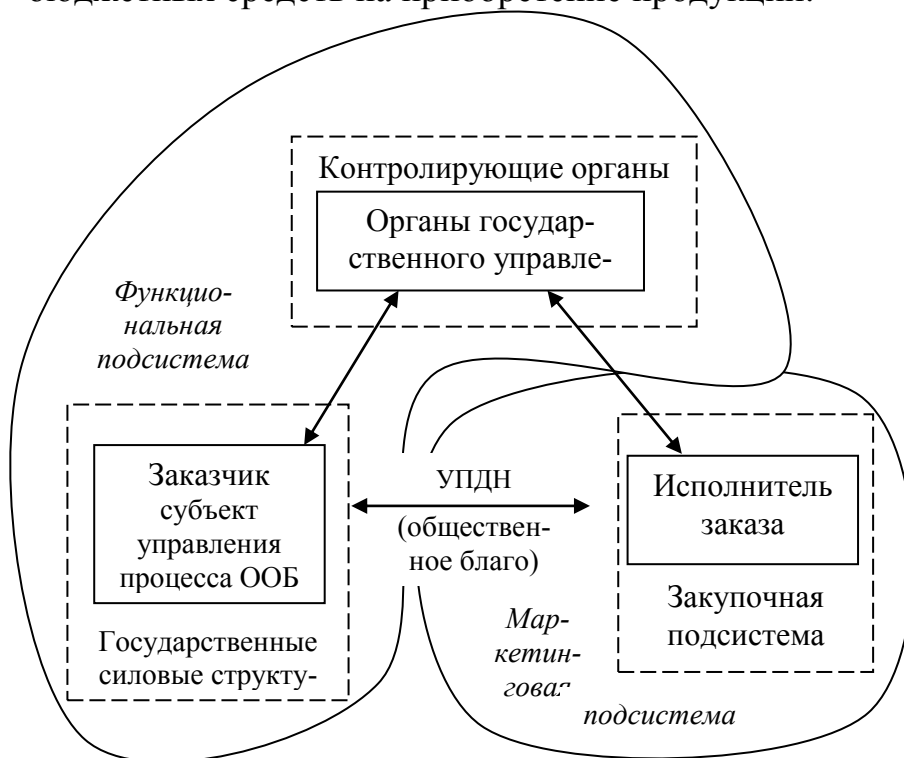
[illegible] средств на приобретение продукции.

Контролирующие органы

Органы государственного управле-

Функциональная подсистема

Заказчик субъект управления процесса ООБ

Государственные силовые структу-

УПДН (общественное благо)

Исполнитель заказа

Закупочная подсистема

Маркетингова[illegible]

подсистема